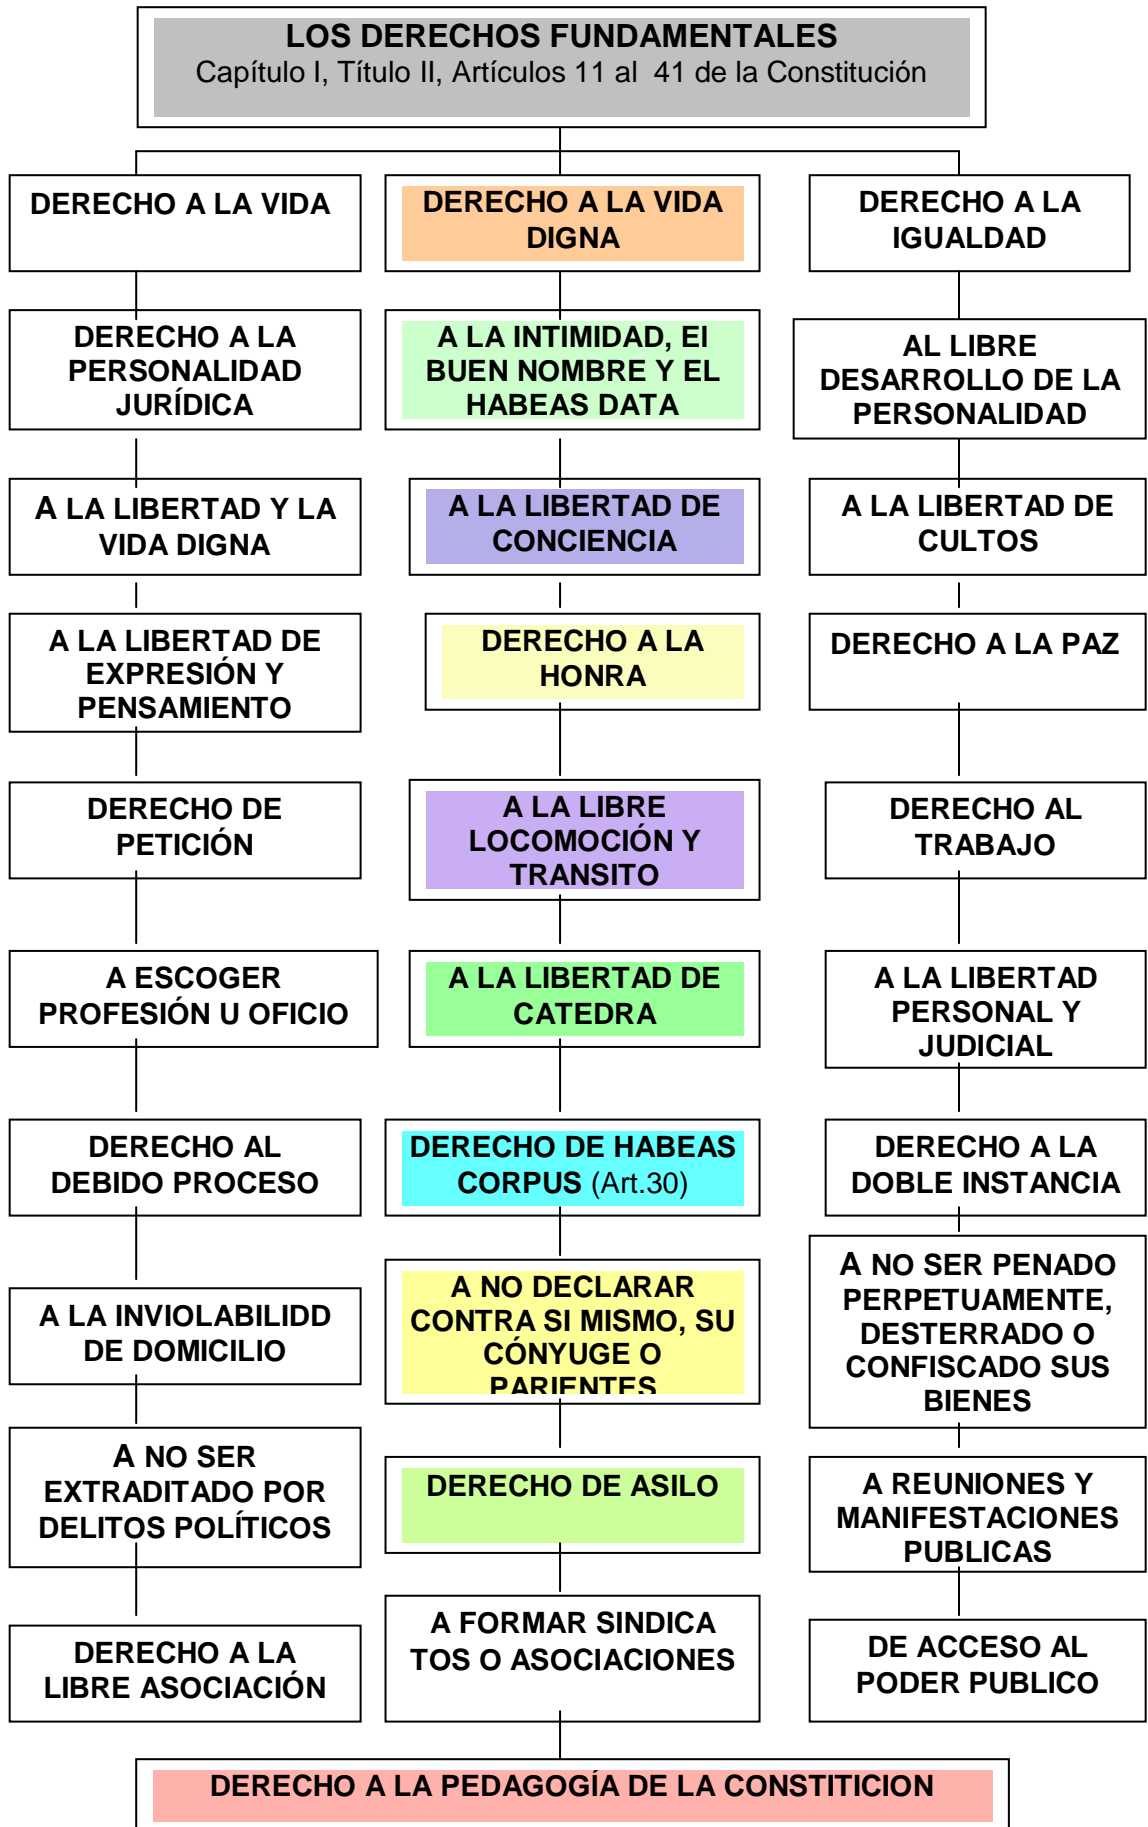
LOS DERECHOS FUNDAMENTALES
Capítulo I, Título II, Artículos 11 al 41 de la Constitución

DERECHO A LA VIDA

DERECHO A LA PERSONALIDAD JURÍDICA

A LA LIBERTAD Y LA VIDA DIGNA

A LA LIBERTAD DE EXPRESIÓN Y PENSAMIENTO

DERECHO DE PETICIÓN

A ESCOGER PROFESIÓN U OFICIO

DERECHO AL DEBIDO PROCESO

A LA INVIOLABILIDD DE DOMICILIO

A NO SER EXTRADITADO POR DELITOS POLÍTICOS

DERECHO A LA LIBRE ASOCIACIÓN

DERECHO A LA VIDA DIGNA

A LA INTIMIDAD, EI BUEN NOMBRE Y EL HABEAS DATA

A LA LIBERTAD DE CONCIENCIA

DERECHO A LA HONRA

A LA LIBRE LOCOMOCIÓN Y TRANSITO

A LA LIBERTAD DE CATEDRA

DERECHO DE HABEAS CORPUS (Art.30)

A NO DECLARAR CONTRA SI MISMO, SU CÓNYUGE O PARIENTES

DERECHO DE ASILO

A FORMAR SINDICA TOS O ASOCIACIONES

DERECHO A LA IGUALDAD

AL LIBRE DESARROLLO DE LA PERSONALIDAD

A LA LIBERTAD DE CULTOS

DERECHO A LA PAZ

DERECHO AL TRABAJO

A LA LIBERTAD PERSONAL Y JUDICIAL

DERECHO A LA DOBLE INSTANCIA

A NO SER PENADO PERPETUAMENTE, DESTERRADO O CONFISCADO SUS BIENES

A REUNIONES Y MANIFESTACIONES PUBLICAS

DE ACCESO AL PODER PUBLICO

DERECHO A LA PEDAGOGÍA DE LA CONSTITICION